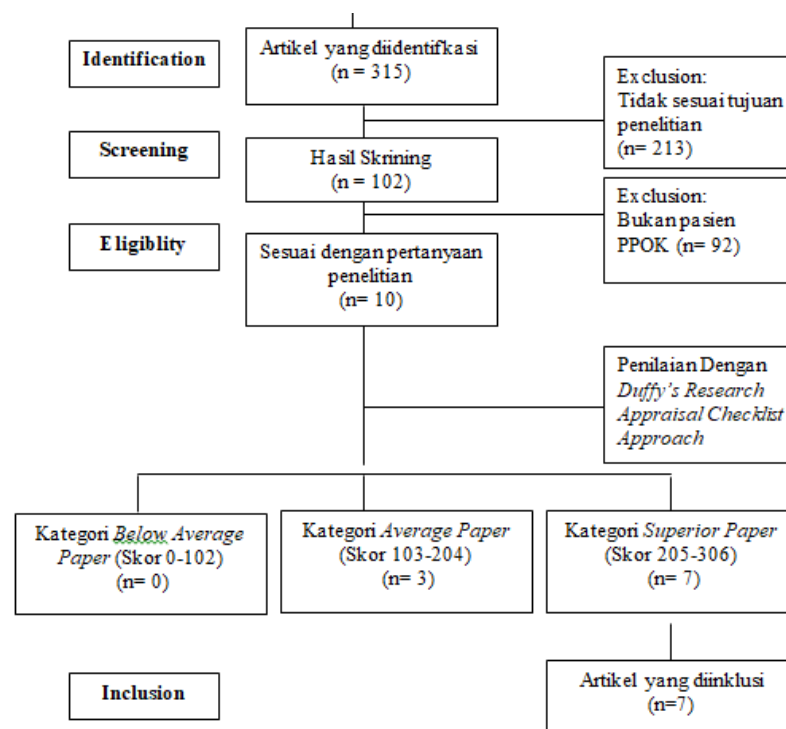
Identification

Artikel yang diidentifkasi
(n= 315)

Exclusion:
Tidak sesuai tujuan penelitian
(n= 213)

Screening

Hasil Skrining
(n = 102)

Exclusion:
Bukan pasien PPOK (n= 92)

Eligiblity

Sesuai dengan pertanyaan penelitian
(n= 10)

Penilaian Dengan *Duffy's Research Appraisal Checklist Approach*

Kategori *Below Average Paper* (Skor 0-102)
(n= 0)

Kategori *Average Paper*
(Skor 103-204)
(n= 3)

Kategori *Superior Paper*
(Skor 205-306)
(n= 7)

Inclusion

Artikel yang diinklusi
(n=7)